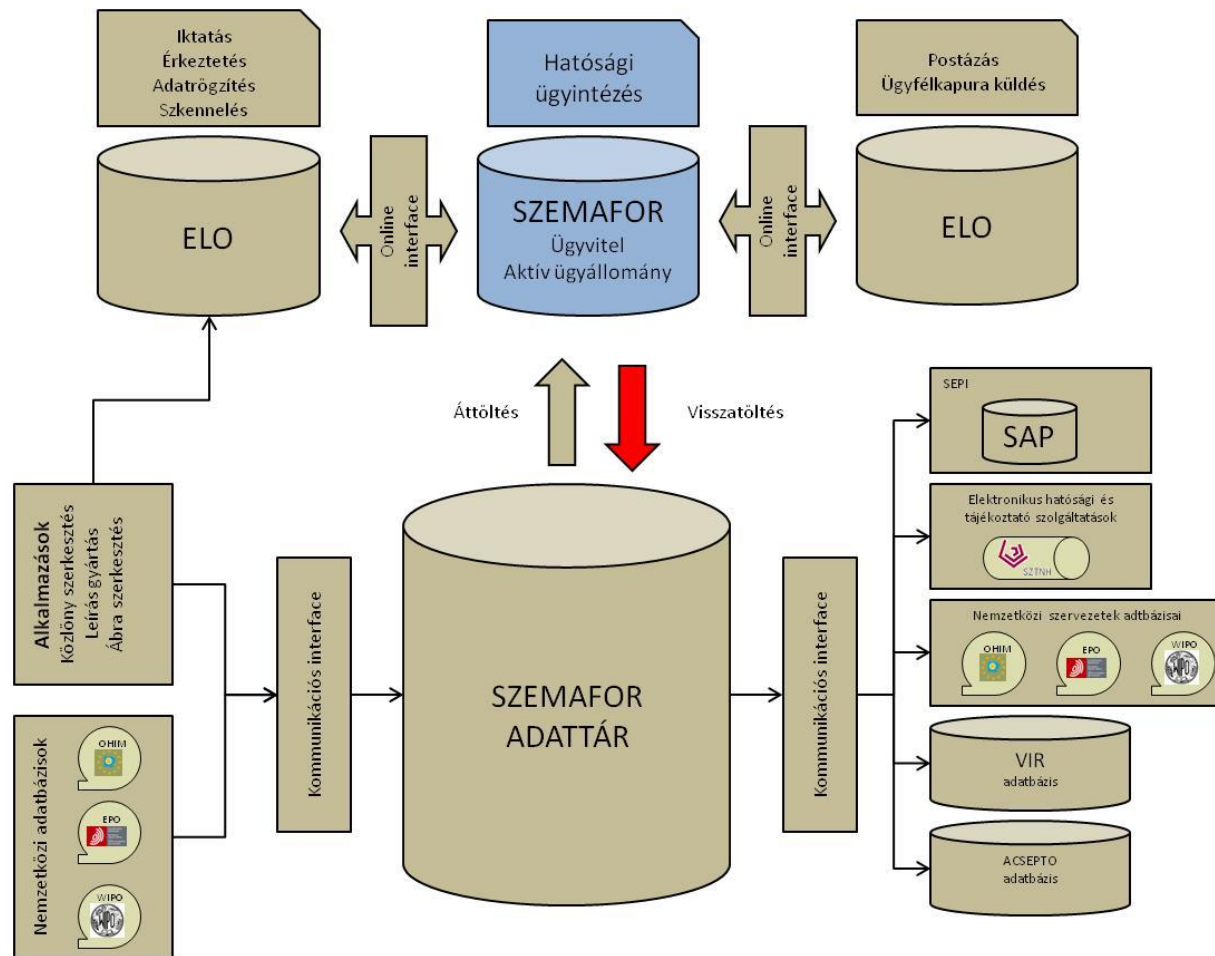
Iktatás
Érkeztetés
Adatrögzítés
Szkennelés

Hatósági ügyintézés

Postázás
Ügyfélkapura küldés

ELO

Online interface

SZEMAFOR
Ügyvitel
Aktív ügyállomány

Online interface

ELO

Áttöltés

Visszatöltés

SEPI

SAP

Elektronikus hatósági és tájékoztató szolgáltatások

SZTNH

Alkalmazások
Közlöny szerkesztés
Leírás gyártás
Ábra szerkesztés

Kommunikációs interface

SZEMAFOR
ADATTÁR

Kommunikációs interface

Nemzetközi szervezetek adtbázisai

OHIM

EPO

WIPO

Nemzetközi adatbázisok

OHIM

EPO

WIPO

VIR
adatbázis

ACSEPTO
adatbázis